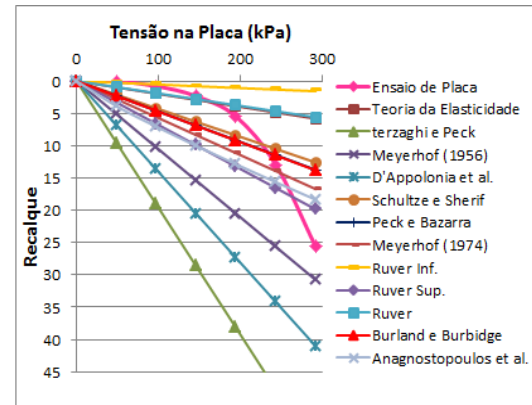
Tensão na Placa (kPa)

0
100
200
300

0
5
10
15
20
25
30
35
40
45

Recalque

Ensaio de Placa
Teoria da Elasticidade
terzaghi e Peck
Meyerhof (1956)
D'Appolonia et al.
Schultze e Sherif
Peck e Bazarra
Meyerhof (1974)
Ruver Inf.
Ruver Sup.
Ruver
Burland e Burbidge
Anagnostopoulos et al.